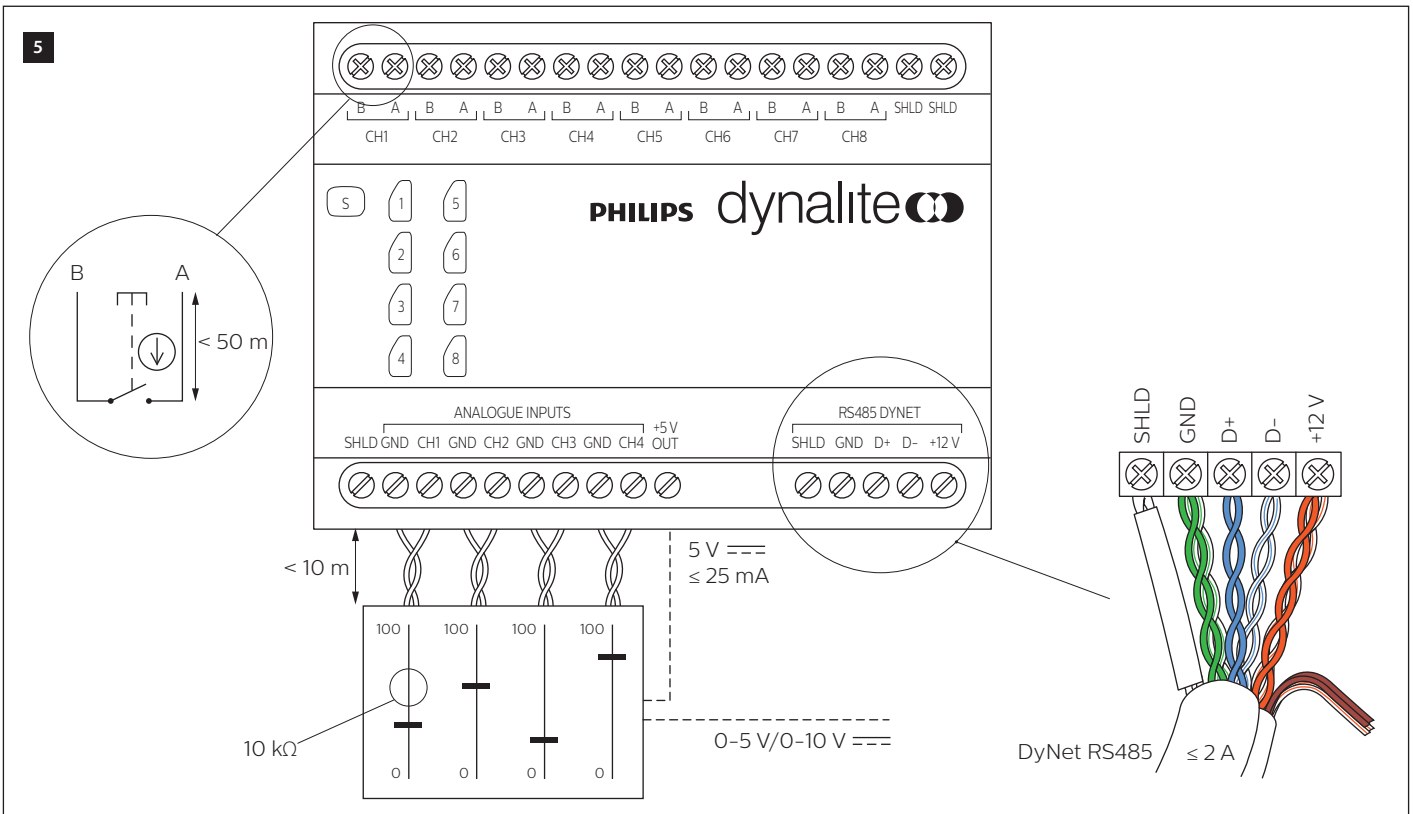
5

B A B A B A B A B A B A B A B A SHLD SHLD
CH1 CH2 CH3 CH4 CH5 CH6 CH7 CH8

S 1 5 2 6 3 7 4 8

PHILIPS dynalite

B A
< 50 m

ANALOGUE INPUTS
SHLD GND CH1 GND CH2 GND CH3 GND CH4 +5 V OUT

RS485 DYNET
SHLD GND D+ D- +12 V

SHLD GND D+ D– +12 V

< 10 m

5 V ⎓
≤ 25 mA

100 100 100 100
0 0 0 0

10 kΩ

0–5 V/0–10 V ⎓

DyNet RS485 ≤ 2 A